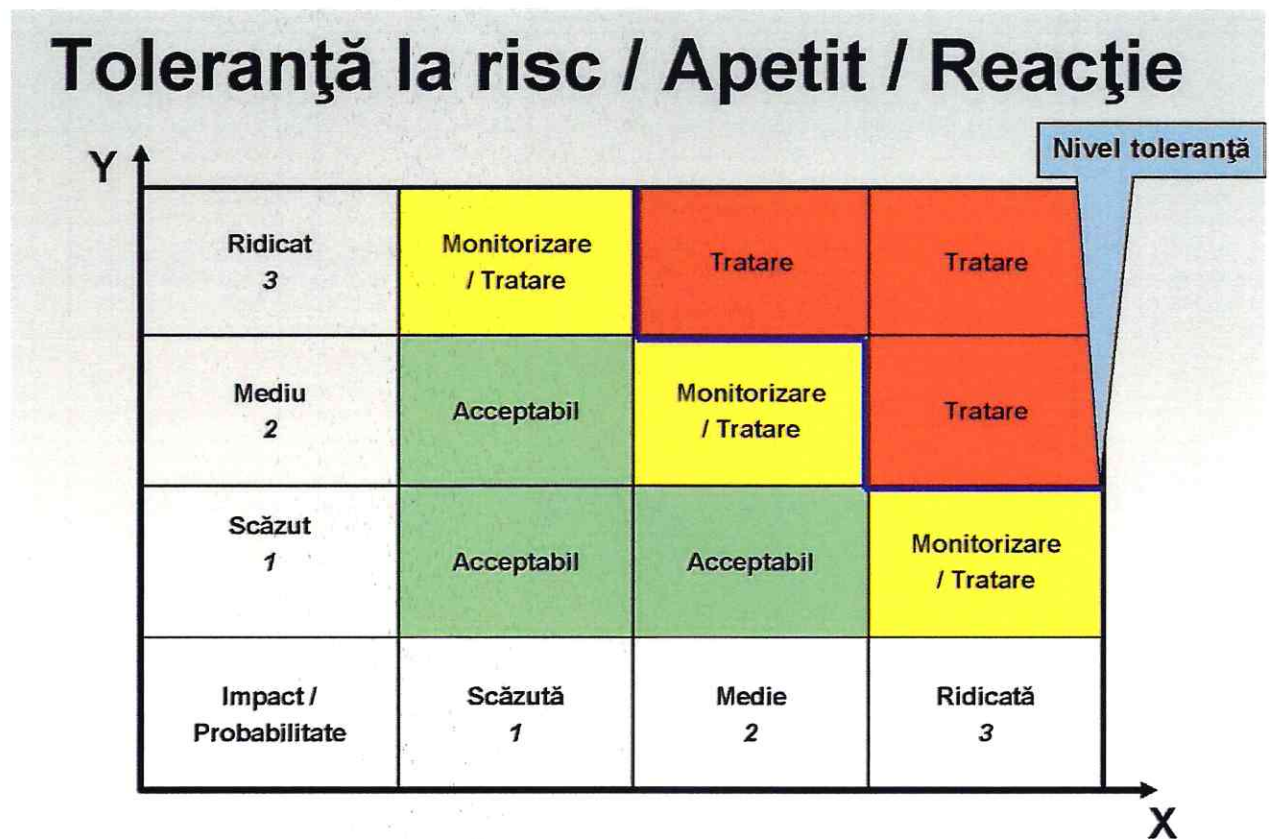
Toleranţă la risc / Apetit / Reacţie

Y

Nivel toleranţă

| Ridicat *3* | Monitorizare / Tratare | Tratare | Tratare |
|---|---|---|---|
| Mediu *2* | Acceptabil | Monitorizare / Tratare | Tratare |
| Scăzut *1* | Acceptabil | Acceptabil | Monitorizare / Tratare |
| Impact / Probabilitate | Scăzută *1* | Medie *2* | Ridicată *3* |

X